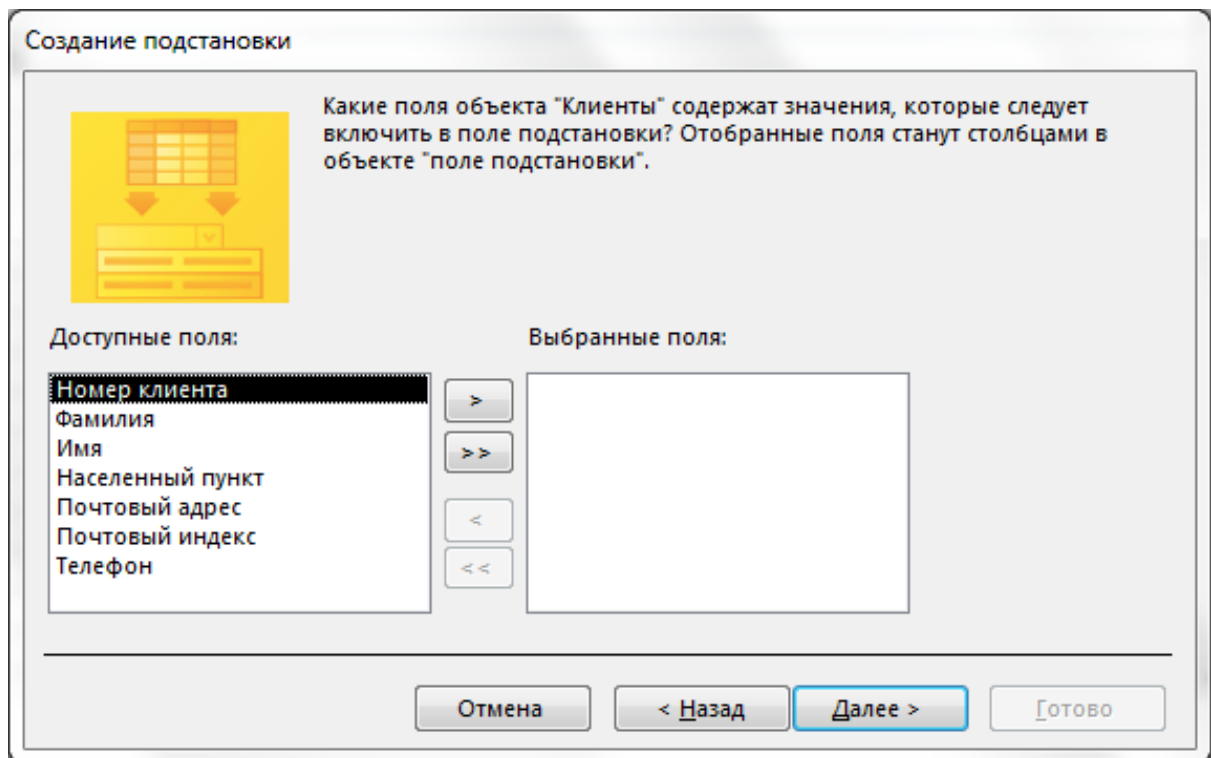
Создание подстановки

Какие поля объекта "Клиенты" содержат значения, которые следует включить в поле подстановки? Отобранные поля станут столбцами в объекте "поле подстановки".

Доступные поля:

Номер клиента
Фамилия
Имя
Населенный пункт
Почтовый адрес
Почтовый индекс
Телефон

Выбранные поля:

>
>>
<
<<

Отмена
< Назад
Далее >
Готово